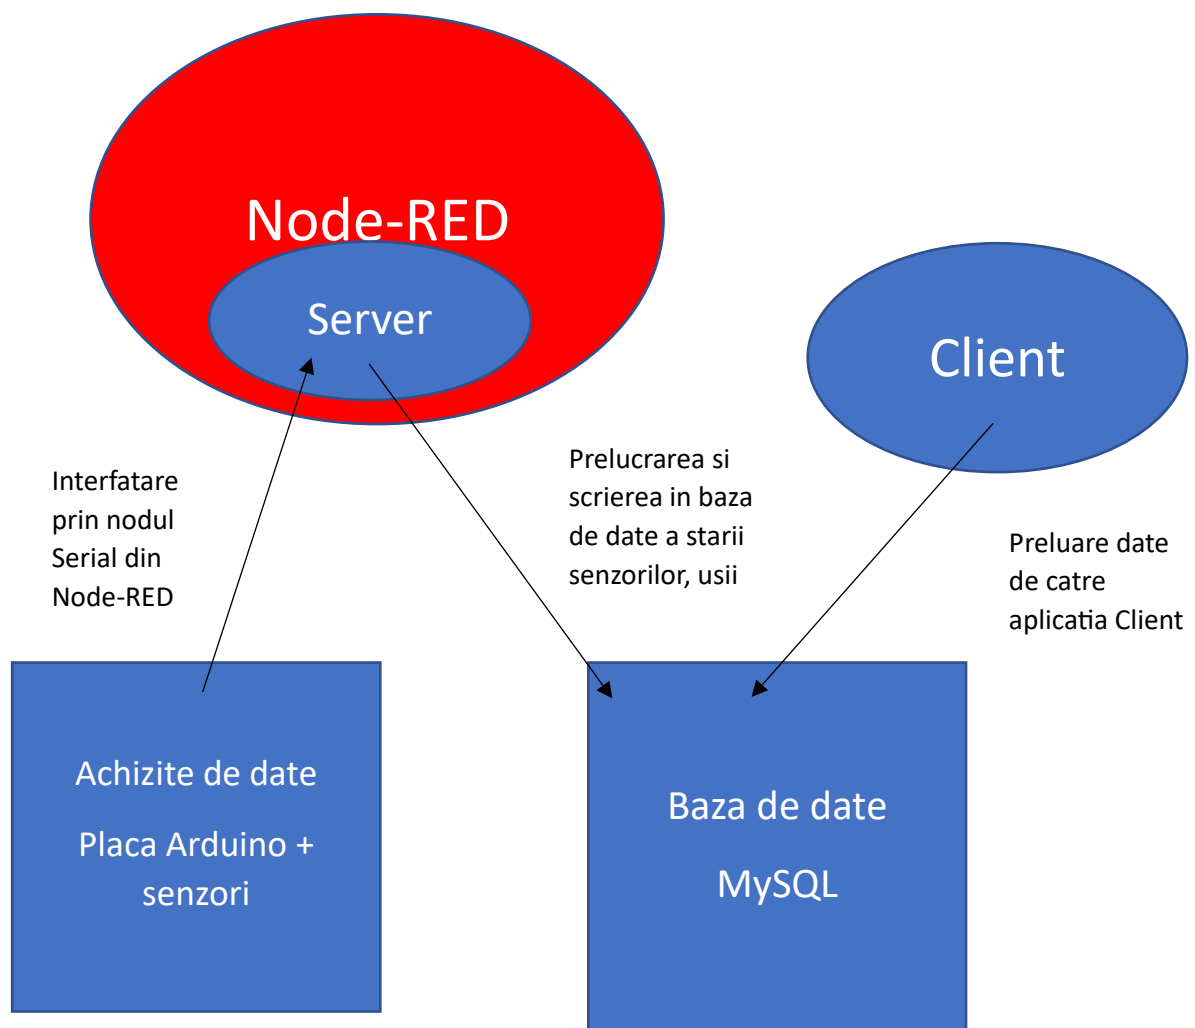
Node-RED

Server

Client

Interfatare prin nodul Serial din Node-RED

Prelucrarea si scrierea in baza de date a starii senzorilor, usii

Preluare date de catre aplicatia Client

Achizite de date

Placa Arduino + senzori

Baza de date

MySQL